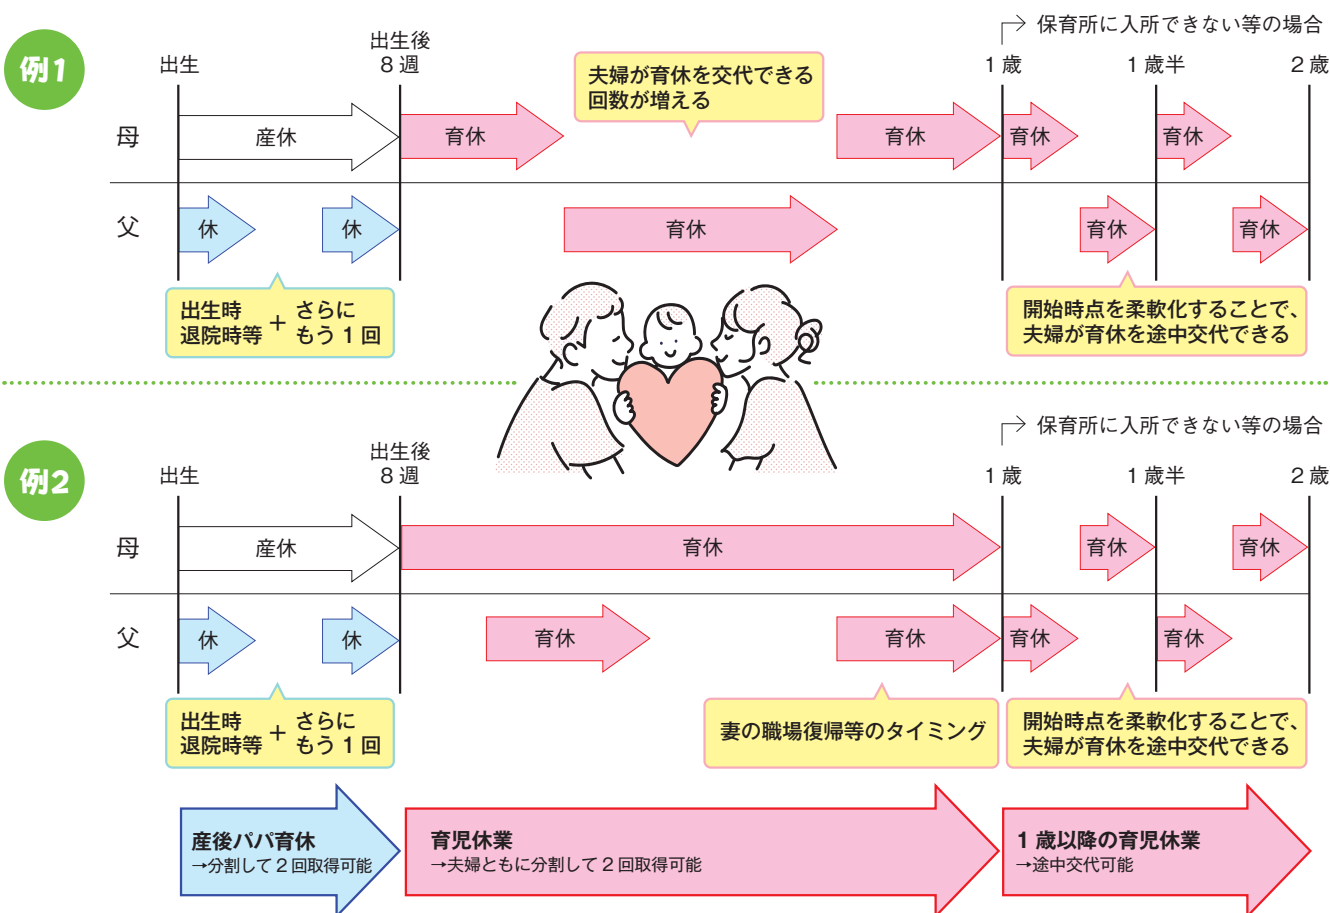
例1

→ 保育所に入所できない等の場合

出生　出生後 8週　1歳　1歳半　2歳

夫婦が育休を交代できる回数が増える

母　産休　育休　育休　育休　育休

父　休　休　育休　育休　育休

出生時 退院時等 ＋ さらに もう1回

開始時点を柔軟化することで、夫婦が育休を途中交代できる

例2

→ 保育所に入所できない等の場合

出生　出生後 8週　1歳　1歳半　2歳

母　産休　育休　育休　育休

父　休　休　育休　育休　育休　育休

出生時 退院時等 ＋ さらに もう1回

妻の職場復帰等のタイミング

開始時点を柔軟化することで、夫婦が育休を途中交代できる

産後パパ育休
→分割して2回取得可能

育児休業
→夫婦ともに分割して2回取得可能

1歳以降の育児休業
→途中交代可能